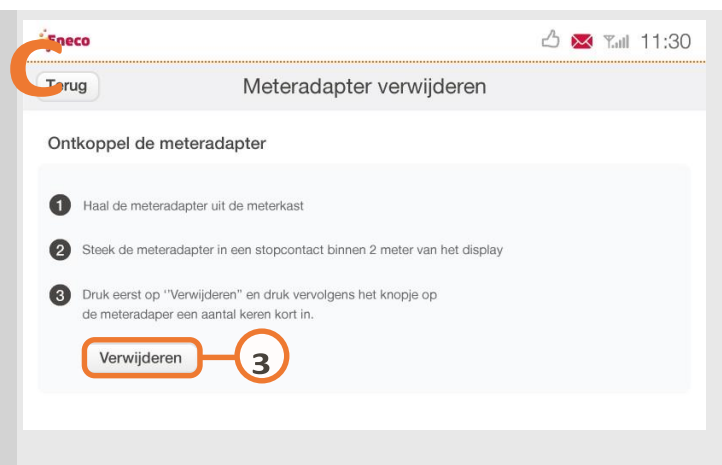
C

Eneco

11:30

Terug

Meteradapter verwijderen

Ontkoppel de meteradapter

1 Haal de meteradapter uit de meterkast

2 Steek de meteradapter in een stopcontact binnen 2 meter van het display

3 Druk eerst op "Verwijderen" en druk vervolgens het knopje op de meteradaper een aantal keren kort in.

Verwijderen

3